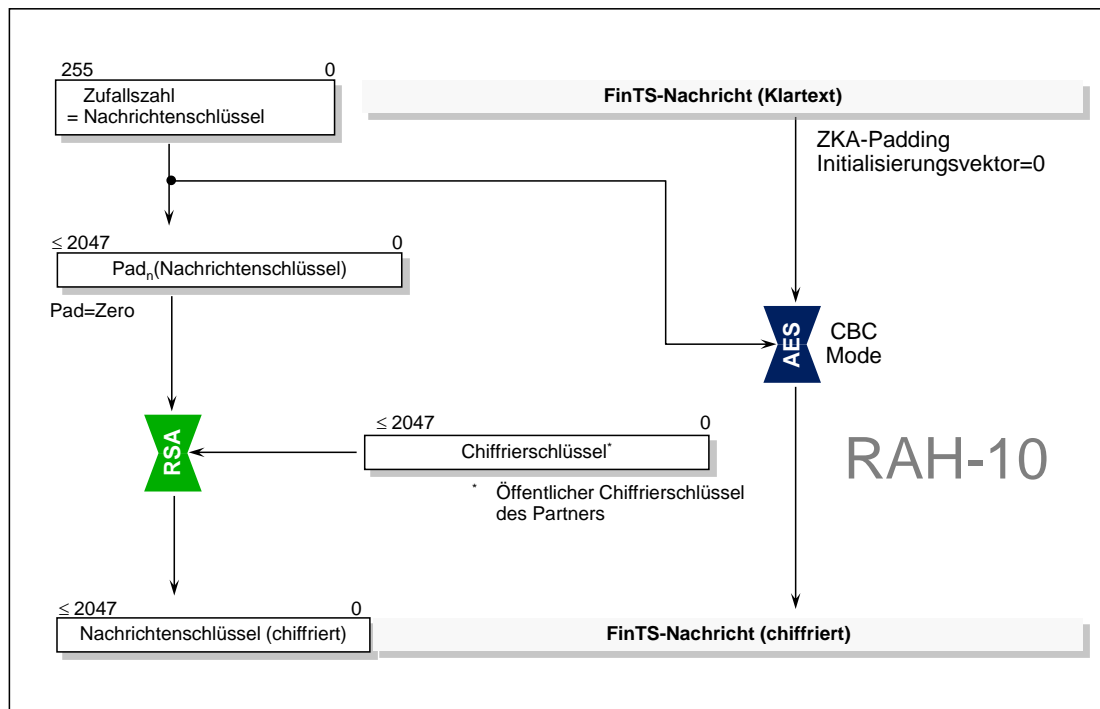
255 0

Zufallszahl
= Nachrichtenschlüssel

FinTS-Nachricht (Klartext)

ZKA-Padding
Initialisierungsvektor=0

≤ 2047 0

Pad$_n$(Nachrichtenschlüssel)

Pad=Zero

AES

CBC
Mode

≤ 2047 0

RSA

Chiffrierschlüssel*

* Öffentlicher Chiffrierschlüssel des Partners

RAH-10

≤ 2047 0

Nachrichtenschlüssel (chiffriert)

FinTS-Nachricht (chiffriert)